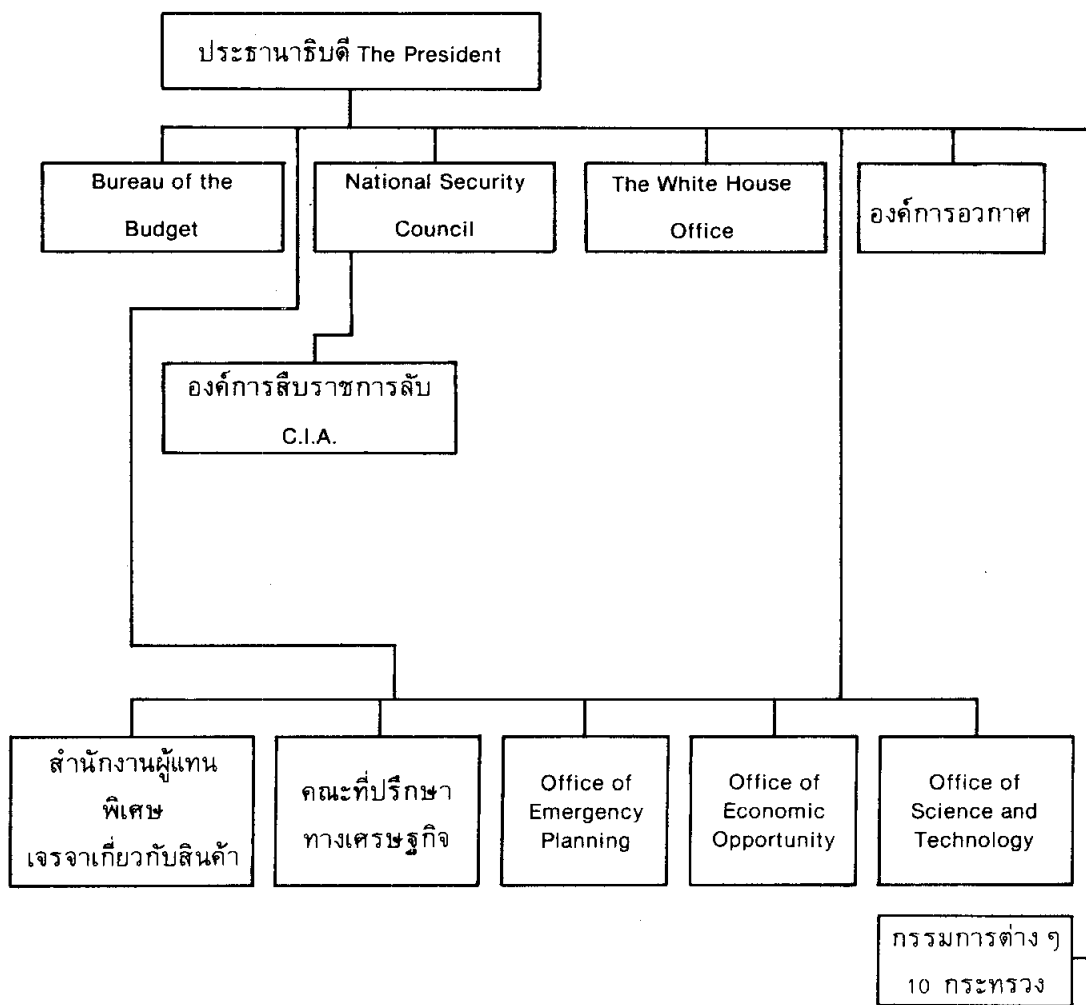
ประธานาธิบดี The President

Bureau of the Budget

National Security Council

The White House Office

องค์การอวกาศ

องค์การสืบราชการลับ C.I.A.

สำนักงานผู้แทนพิเศษ เจรจาเกี่ยวกับสินค้า

คณะที่ปรึกษาทางเศรษฐกิจ

Office of Emergency Planning

Office of Economic Opportunity

Office of Science and Technology

กรรมการต่าง ๆ 10 กระทรวง